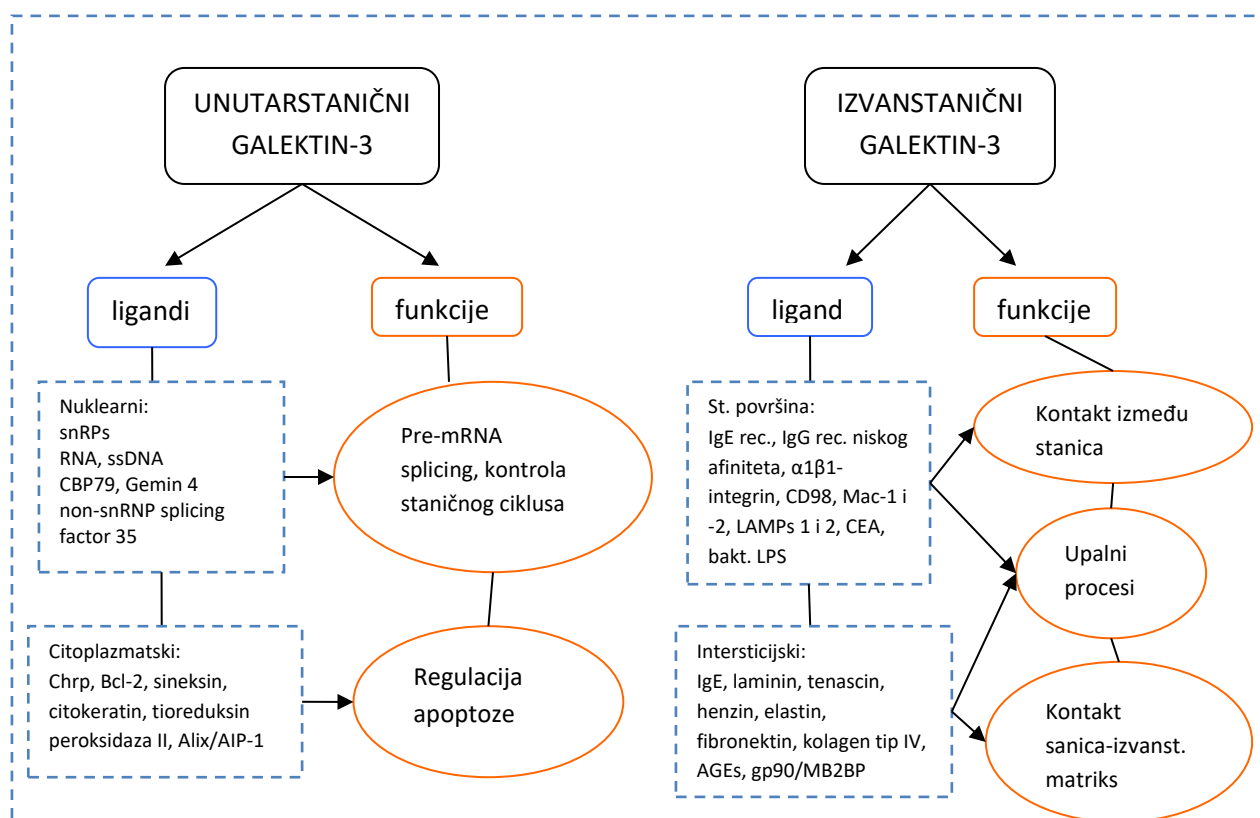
UNUTARSTANIČNI GALEKTIN-3

ligandi

funkcije

Nuklearni:
snRPs
RNA, ssDNA
CBP79, Gemin 4
non-snRNP splicing factor 35

Pre-mRNA splicing, kontrola staničnog ciklusa

Citoplazmatski:
Chrp, Bcl-2, sineksin, citokeratin, tioreduksin peroksidaza II, Alix/AIP-1

Regulacija apoptoze

IZVANSTANIČNI GALEKTIN-3

ligand

funkcije

St. površina:
IgE rec., IgG rec. niskog afiniteta, α1β1-integrin, CD98, Mac-1 i -2, LAMPs 1 i 2, CEA, bakt. LPS

Intersticijski:
IgE, laminin, tenascin, henzin, elastin, fibronektin, kolagen tip IV, AGEs, gp90/MB2BP

Kontakt između stanica

Upalni procesi

Kontakt sanica-izvanst. matriks